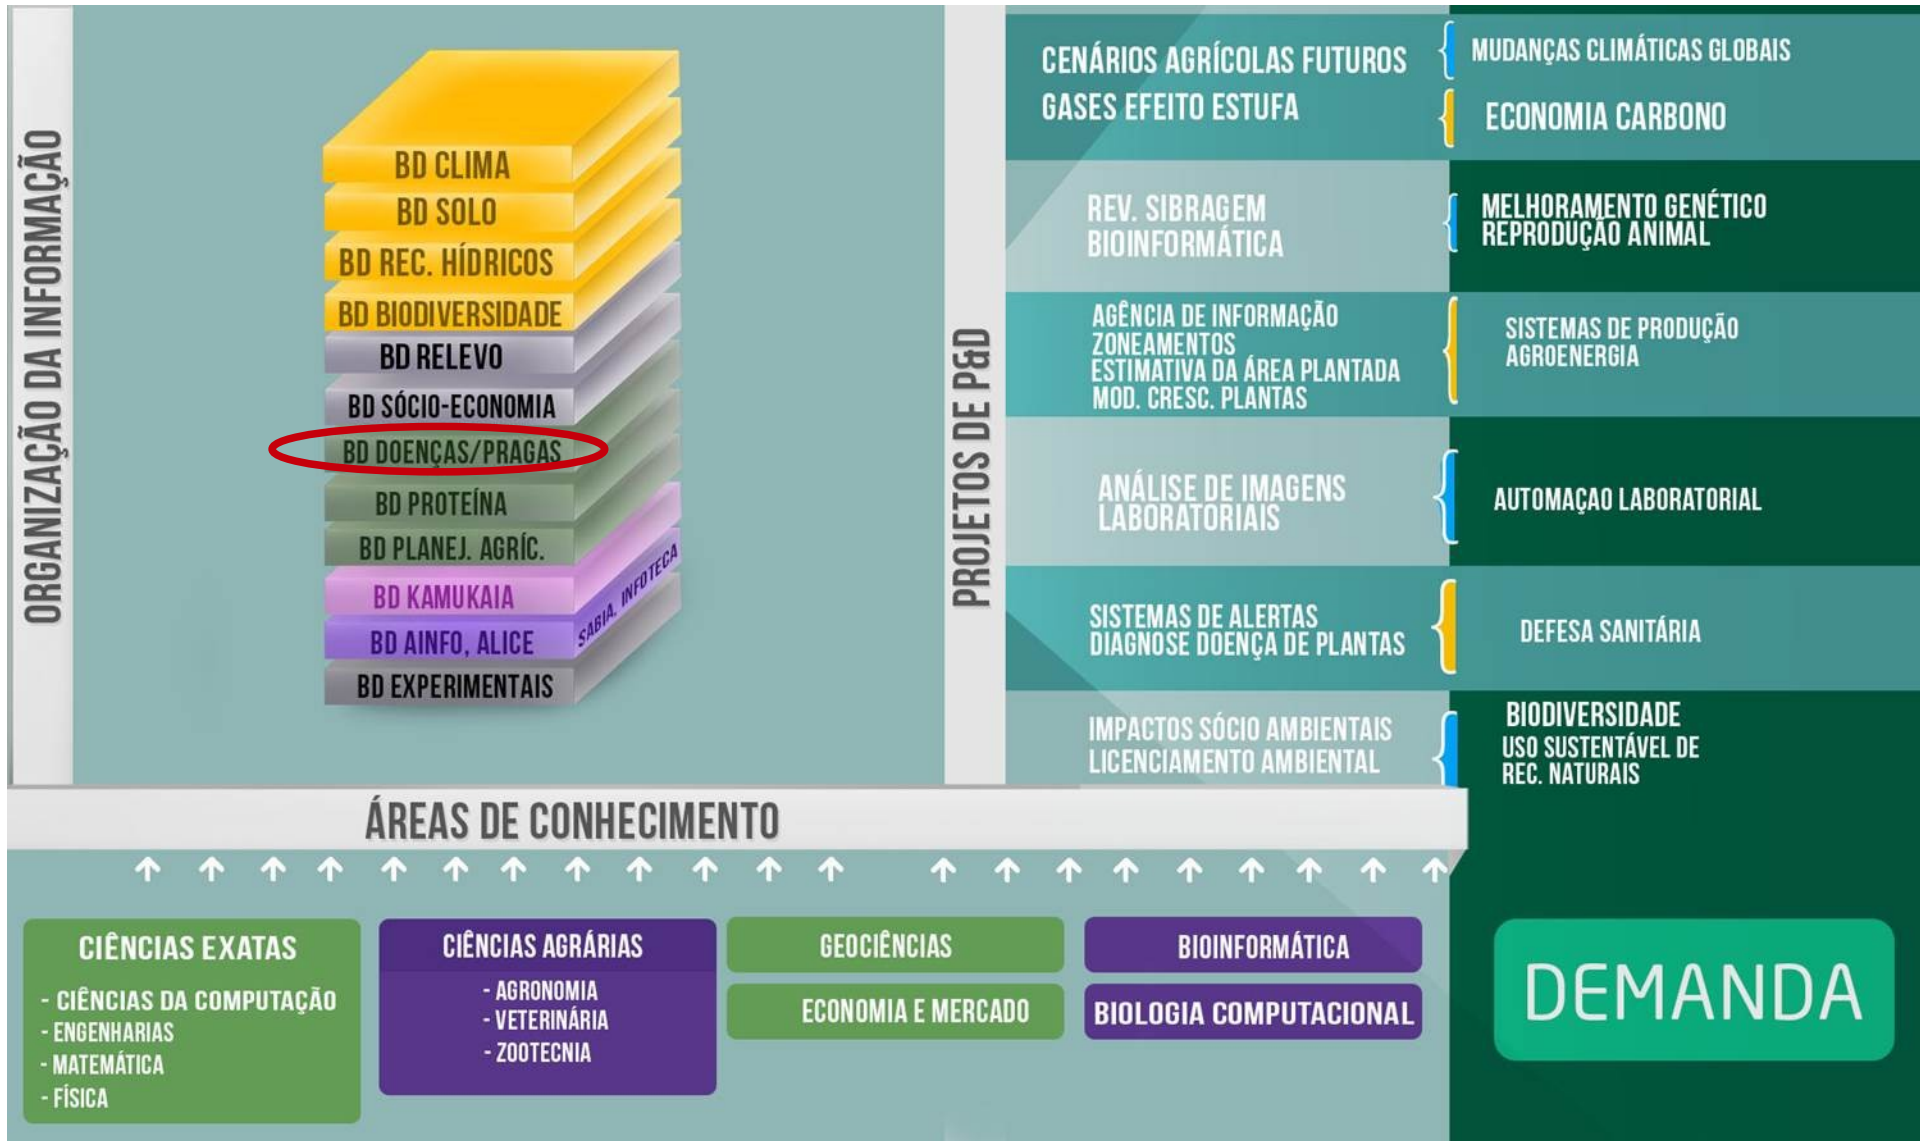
ORGANIZAÇÃO DA INFORMAÇÃO

BD CLIMA
BD SOLO
BD REC. HÍDRICOS
BD BIODIVERSIDADE
BD RELEVO
BD SÓCIO-ECONOMIA
BD DOENÇAS/PRAGAS
BD PROTEÍNA
BD PLANEJ. AGRÍC.
BD KAMUKAIA
BD AINFO, ALICE
SABIA, INFOTECA
BD EXPERIMENTAIS

PROJETOS DE P&D

CENÁRIOS AGRÍCOLAS FUTUROS
GASES EFEITO ESTUFA

MUDANÇAS CLIMÁTICAS GLOBAIS
ECONOMIA CARBONO

REV. SIBRAGEM
BIOINFORMÁTICA

MELHORAMENTO GENÉTICO
REPRODUÇÃO ANIMAL

AGÊNCIA DE INFORMAÇÃO
ZONEAMENTOS
ESTIMATIVA DA ÁREA PLANTADA
MOD. CRESC. PLANTAS

SISTEMAS DE PRODUÇÃO
AGROENERGIA

ANÁLISE DE IMAGENS
LABORATORIAIS

AUTOMAÇAO LABORATORIAL

SISTEMAS DE ALERTAS
DIAGNOSE DOENÇA DE PLANTAS

DEFESA SANITÁRIA

IMPACTOS SÓCIO AMBIENTAIS
LICENCIAMENTO AMBIENTAL

BIODIVERSIDADE
USO SUSTENTÁVEL DE
REC. NATURAIS

ÁREAS DE CONHECIMENTO

CIÊNCIAS EXATAS
- CIÊNCIAS DA COMPUTAÇÃO
- ENGENHARIAS
- MATEMÁTICA
- FÍSICA

CIÊNCIAS AGRÁRIAS
- AGRONOMIA
- VETERINÁRIA
- ZOOTECNIA

GEOCIÊNCIAS

ECONOMIA E MERCADO

BIOINFORMÁTICA

BIOLOGIA COMPUTACIONAL

DEMANDA